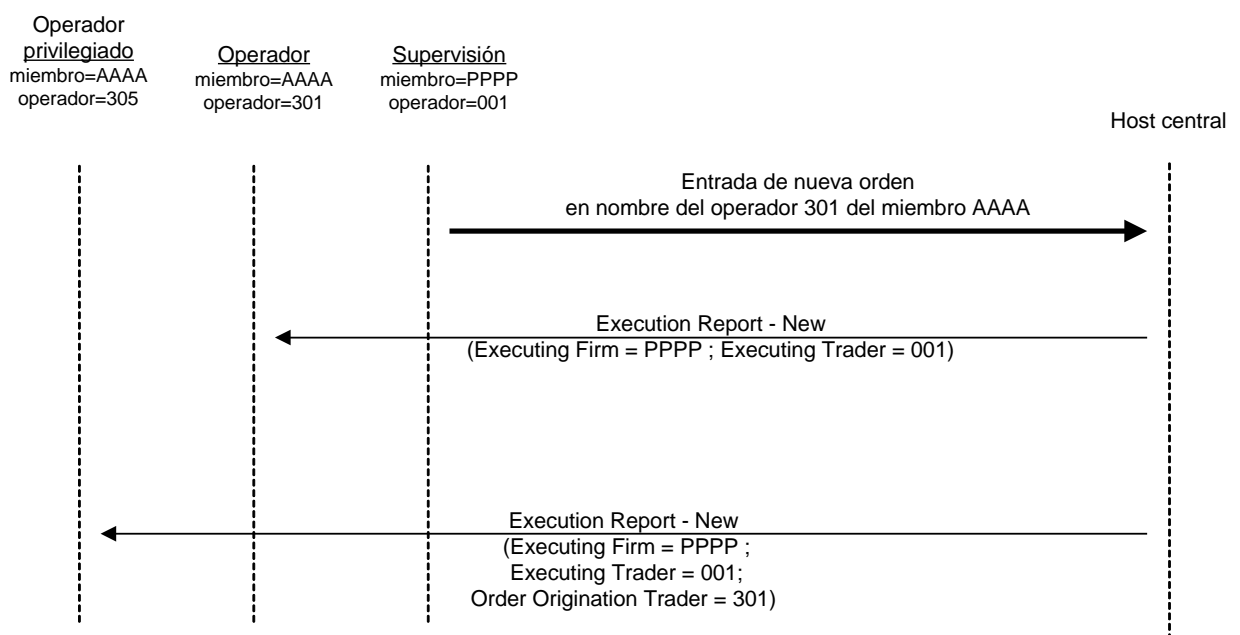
Operador privilegiado
miembro=AAAA
operador=305

Operador
miembro=AAAA
operador=301

Supervisión
miembro=PPPP
operador=001

Host central

Entrada de nueva orden
en nombre del operador 301 del miembro AAAA

Execution Report - New
(Executing Firm = PPPP ; Executing Trader = 001)

Execution Report - New
(Executing Firm = PPPP ;
Executing Trader = 001;
Order Origination Trader = 301)